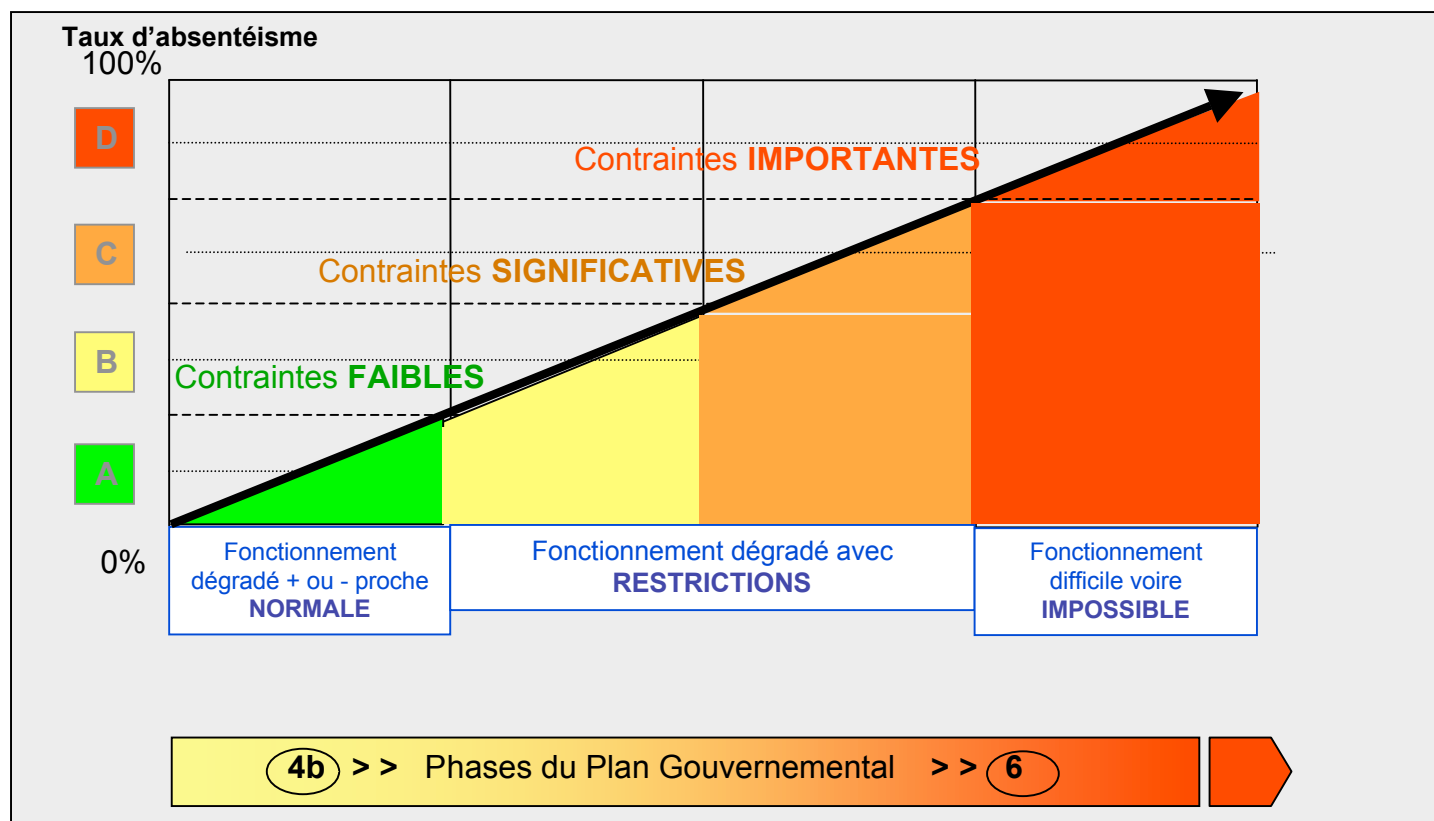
Taux d'absentéisme

100%

D

C

B

A

0%

Contraintes IMPORTANTES

Contraintes SIGNIFICATIVES

Contraintes FAIBLES

Fonctionnement dégradé + ou - proche NORMALE

Fonctionnement dégradé avec RESTRICTIONS

Fonctionnement difficile voire IMPOSSIBLE

4b > > Phases du Plan Gouvernemental > > 6